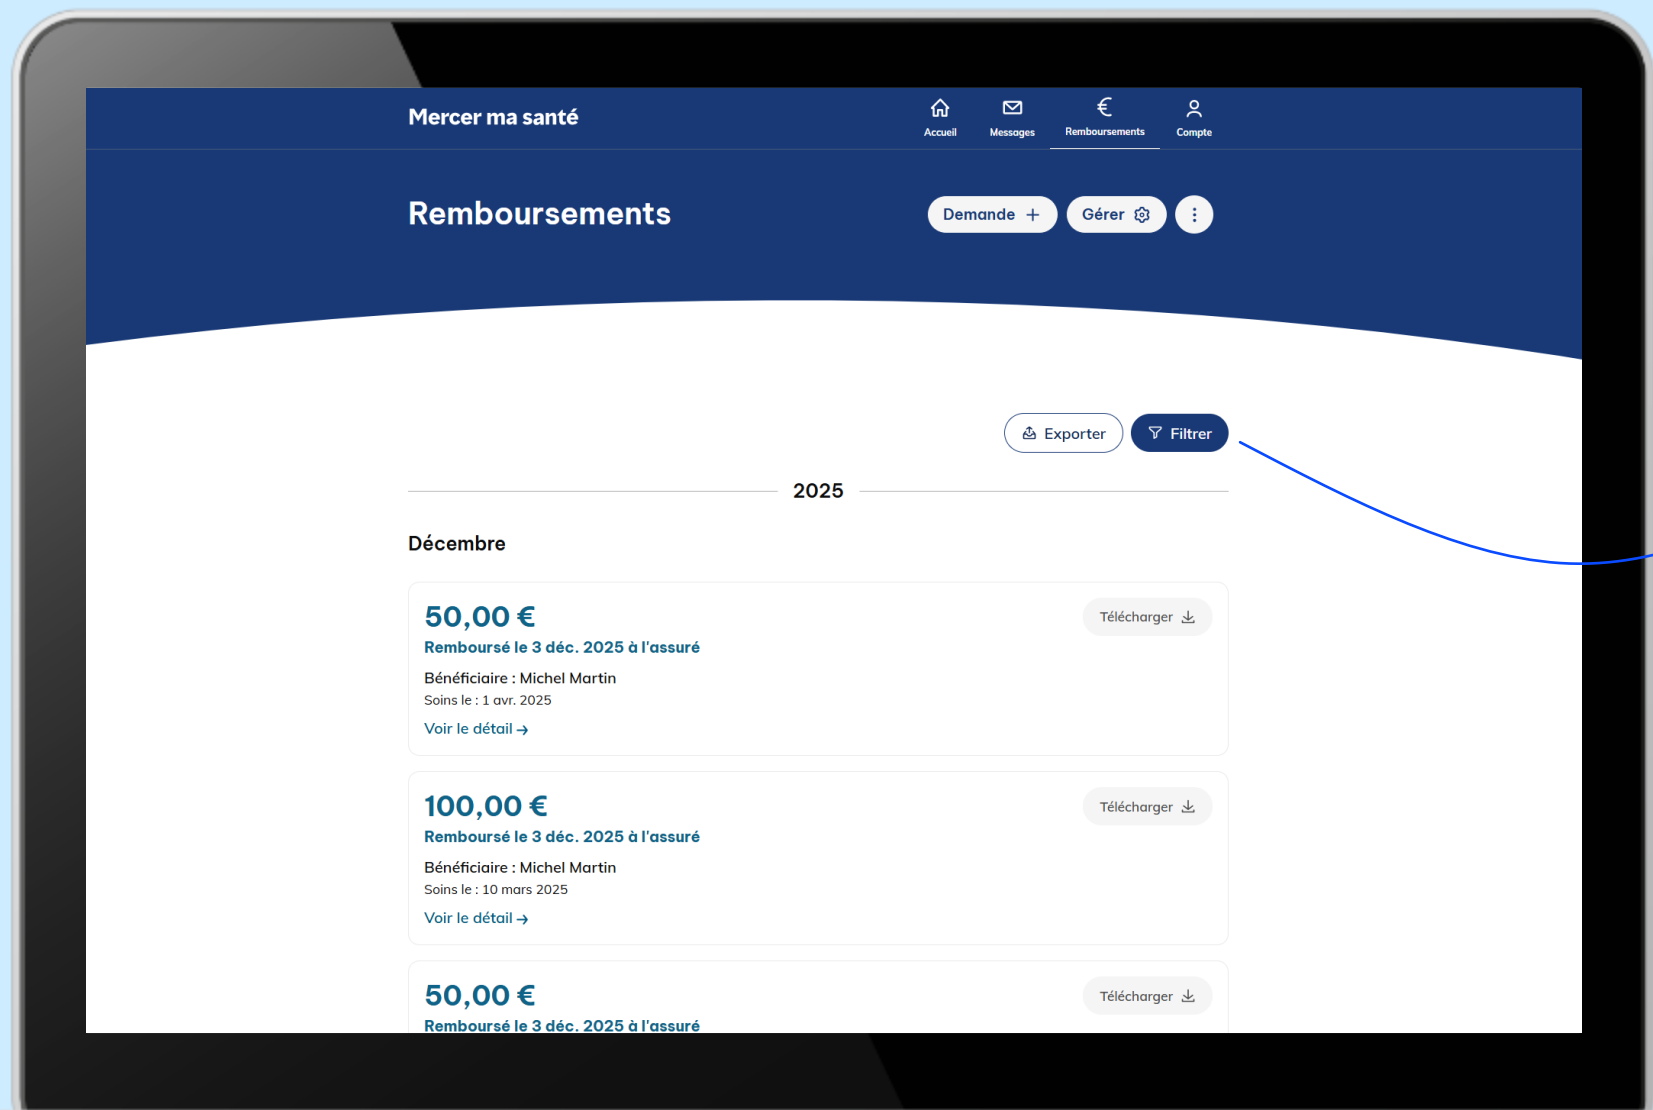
Mercer ma santé

Accueil Messages Remboursements Compte

Remboursements

Demande + Gérer

Exporter Filtrer

2025

Décembre

50,00 €
Remboursé le 3 déc. 2025 à l'assuré
Bénéficiaire : Michel Martin
Soins le : 1 avr. 2025
Voir le détail →
Télécharger

100,00 €
Remboursé le 3 déc. 2025 à l'assuré
Bénéficiaire : Michel Martin
Soins le : 10 mars 2025
Voir le détail →
Télécharger

50,00 €
Remboursé le 3 déc. 2025 à l'assuré
Télécharger